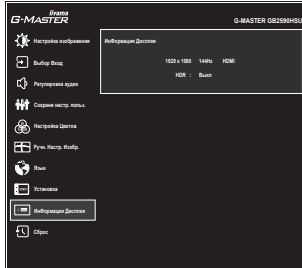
iiyama
G-MASTER

G-MASTER GB2590HSU

Настройка изображения

Выбор Вход

Регулировка аудио

Сохрани настр. польз.

Настройка Цветов

Ручн. Настр. Изобр.

Язык

Установка

Информация Дисплея

Сброс

Информация Дисплея

1920 x 1080 144Hz HDMI

HDR : Выкл